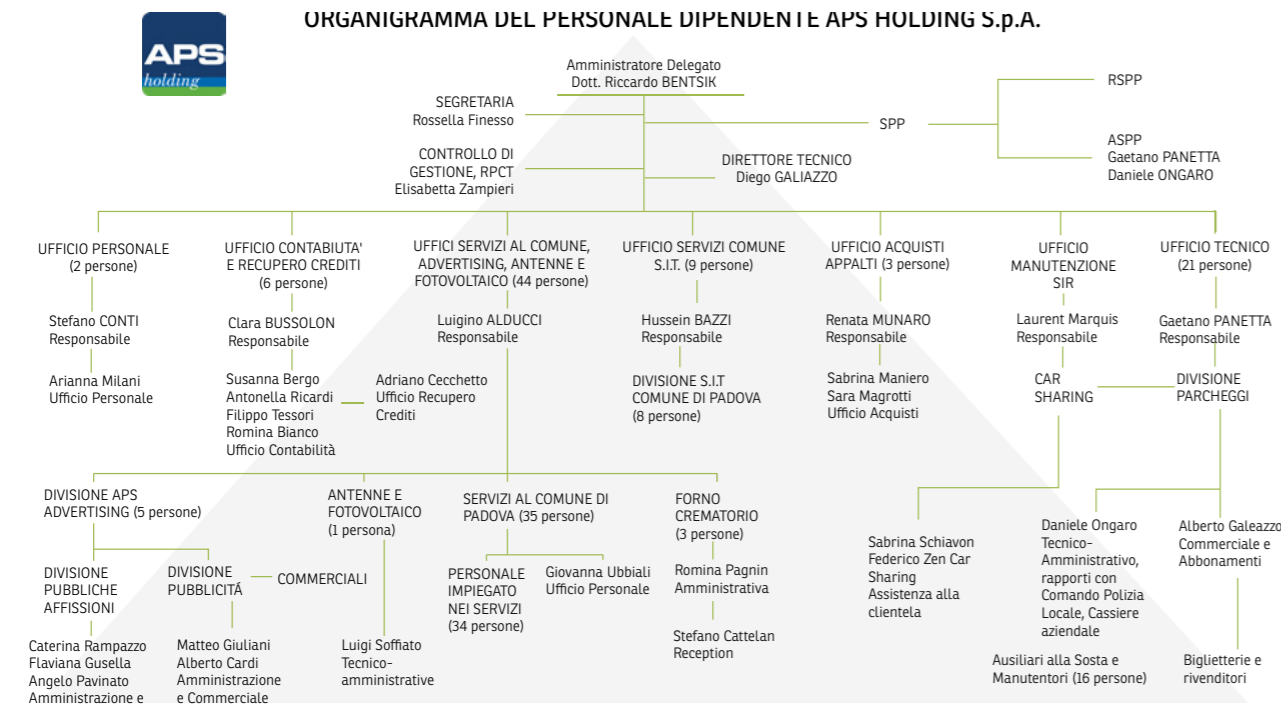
ORGANIGRAMMA DEL PERSONALE DIPENDENTE APS HOLDING S.p.A.

APS holding

Amministratore Delegato
Dott. Riccardo BENTSIK

SEGRETARIA
Rossella Finesso

CONTROLLO DI GESTIONE, RPCT
Elisabetta Zampieri

DIRETTORE TECNICO
Diego GALIAZZO

SPP

RSPP

ASPP
Gaetano PANETTA
Daniele ONGARO

UFFICIO PERSONALE
(2 persone)

Stefano CONTI
Responsabile

Arianna Milani
Ufficio Personale

UFFICIO CONTABIUTA' E RECUPERO CREDITI
(6 persone)

Clara BUSSOLON
Responsabile

Susanna Bergo
Antonella Ricardi
Filippo Tessori
Romina Bianco
Ufficio Contabilità

Adriano Cecchetto
Ufficio Recupero Crediti

UFFICI SERVIZI AL COMUNE, ADVERTISING, ANTENNE E FOTOVOLTAICO (44 persone)

Luigino ALDUCCI
Responsabile

UFFICIO SERVIZI COMUNE S.I.T. (9 persone)

Hussein BAZZI
Responsabile

DIVISIONE S.I.T
COMUNE DI PADOVA
(8 persone)

UFFICIO ACQUISTI APPALTI (3 persone)

Renata MUNARO
Responsabile

Sabrina Maniero
Sara Magrotti
Ufficio Acquisti

UFFICIO MANUTENZIONE SIR

Laurent Marquis
Responsabile

CAR SHARING

UFFICIO TECNICO
(21 persone)

Gaetano PANETTA
Responsabile

DIVISIONE PARCHEGGI

DIVISIONE APS ADVERTISING (5 persone)

DIVISIONE PUBBLICHE AFFISSIONI

Caterina Rampazzo
Flaviana Gusella
Angelo Pavinato
Amministrazione e

DIVISIONE PUBBLICITÀ

COMMERCIALI

Matteo Giuliani
Alberto Cardi
Amministrazione e Commerciale

ANTENNE E FOTOVOLTAICO
(1 persona)

Luigi Soffiato
Tecnico-amministrative

SERVIZI AL COMUNE DI PADOVA (35 persone)

PERSONALE IMPIEGATO NEI SERVIZI
(34 persone)

Giovanna Ubbiali
Ufficio Personale

FORNO CREMATORIO
(3 persone)

Romina Pagnin
Amministrativa

Stefano Cattelan
Reception

Sabrina Schiavon
Federico Zen Car Sharing
Assistenza alla clientela

Daniele Ongaro
Tecnico-Amministrativo, rapporti con Comando Polizia Locale, Cassiere aziendale

Ausiliari alla Sosta e Manutentori (16 persone)

Alberto Galeazzo
Commerciale e Abbonamenti

Biglietterie e rivenditori